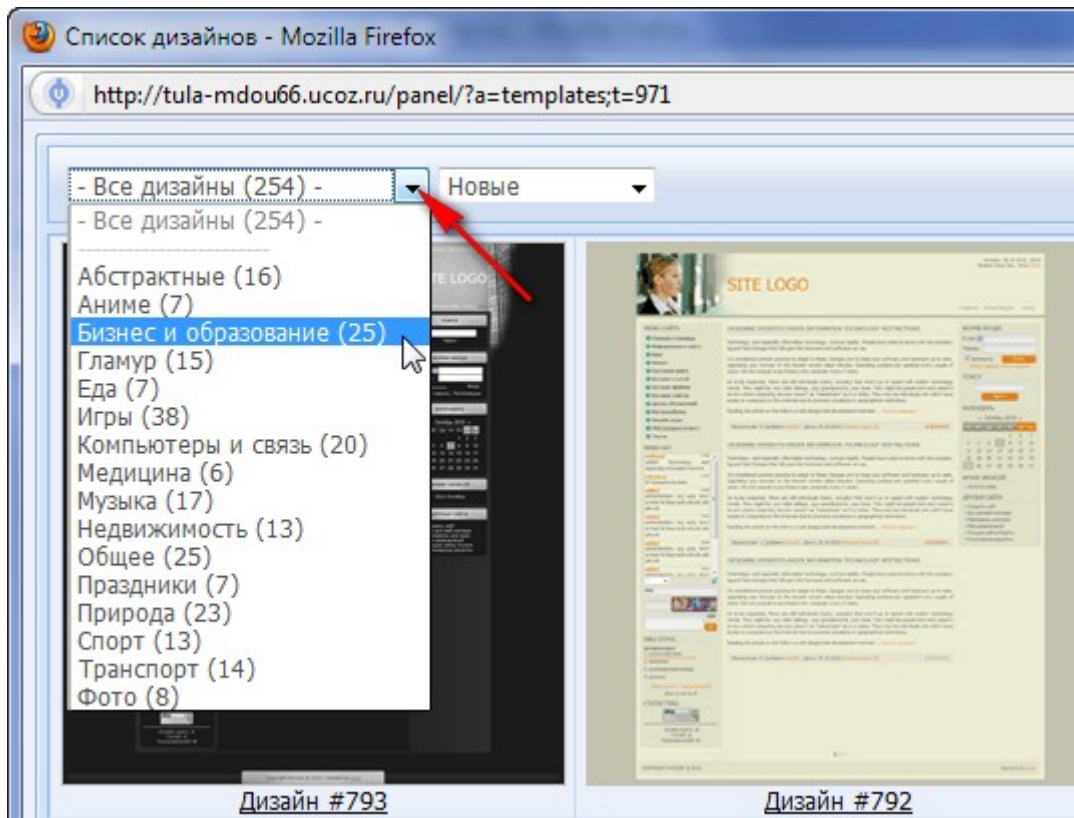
Список дизайнов - Mozilla Firefox

http://tula-mdou66.ucoz.ru/panel/?a=templates;t=971

- Все дизайны (254) -

Новые

- Все дизайны (254) -

Абстрактные (16)
Аниме (7)
Бизнес и образование (25)
Гламур (15)
Еда (7)
Игры (38)
Компьютеры и связь (20)
Медицина (6)
Музыка (17)
Недвижимость (13)
Общее (25)
Праздники (7)
Природа (23)
Спорт (13)
Транспорт (14)
Фото (8)

SITE LOGO

SITE LOGO

Дизайн #793

Дизайн #792